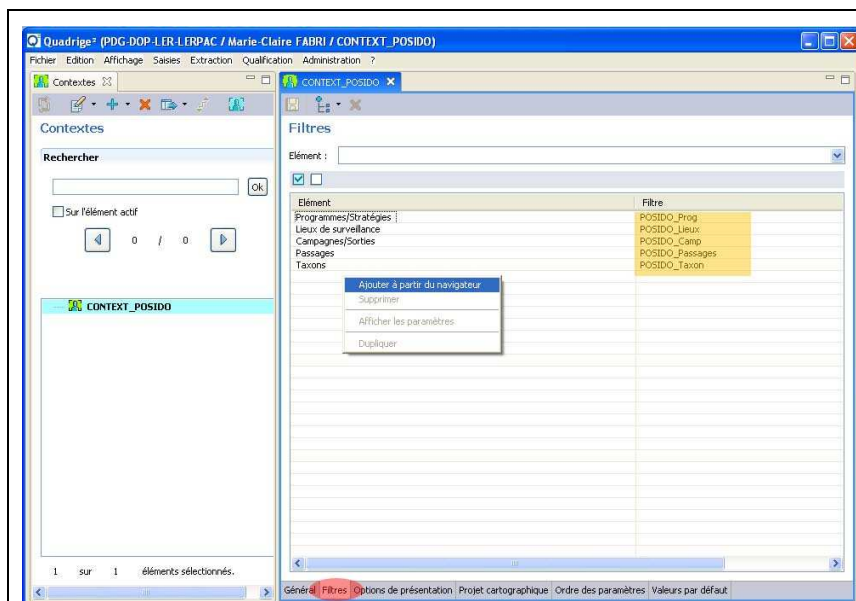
Quadrige² (PDG-DOP-LER-LERPAC / Marie-Claire FABRI / CONTEXT_POSIDO)

Fichier Edition Affichage Saisies Extraction Qualification Administration ?

Contextes

Contextes

Rechercher

Ok

Sur l'élément actif

0 / 0

CONTEXT_POSIDO

1 sur 1 éléments sélectionnés.

CONTEXT_POSIDO

Filtres

Elément :

| Elément | Filtre |
|---|---|
| Programmes/Stratégies | POSIDO_Prog |
| Lieux de surveillance | POSIDO_Lieux |
| Campagnes/Sorties | POSIDO_Camp |
| Passages | POSIDO_Passages |
| Taxons | POSIDO_Taxon |

Ajouter à partir du navigateur

Supprimer

Afficher les paramètres

Dupliquer

Général Filtres Options de présentation Projet cartographique Ordre des paramètres Valeurs par défaut